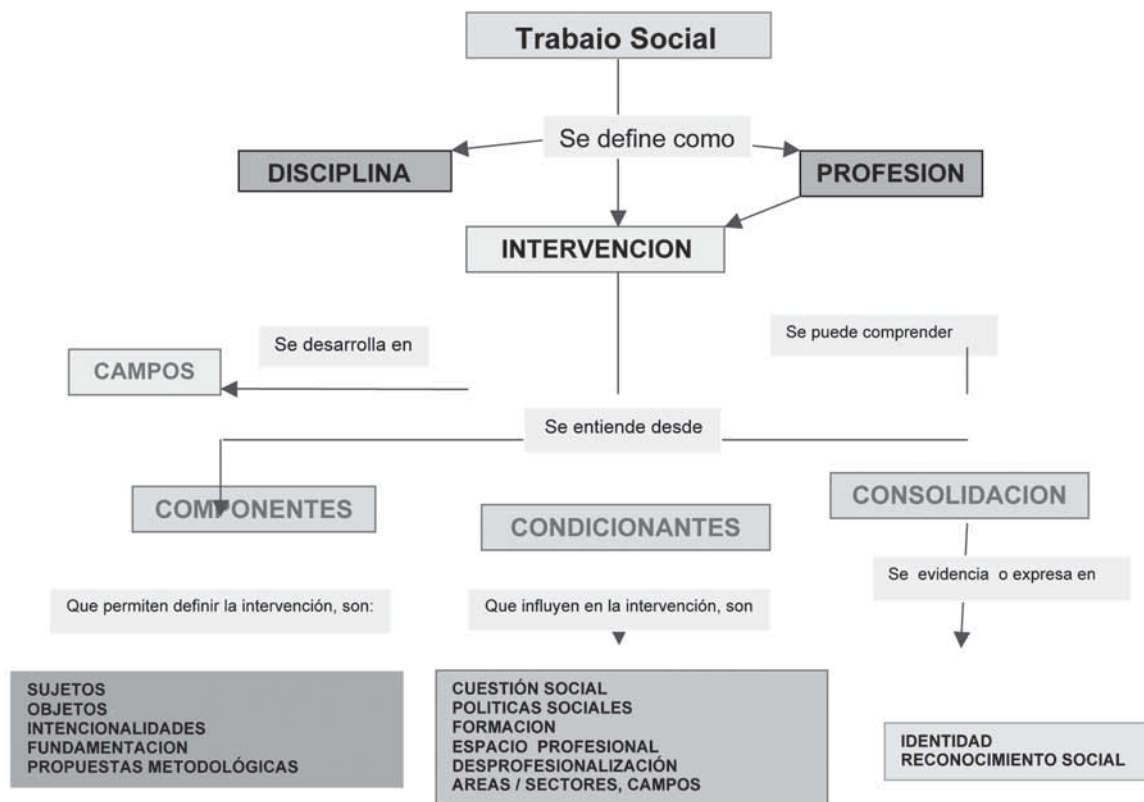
Trabaio Social

Se define como

DISCIPLINA

PROFESION

INTERVENCION

Se desarrolla en

CAMPOS

Se puede comprender

Se entiende desde

COMPONENTES

CONDICIONANTES

CONSOLIDACION

Que permiten definir la intervención, son:

Que influyen en la intervención, son

Se evidencia o expresa en

SUJETOS
OBJETOS
INTENCIONALIDADES
FUNDAMENTACION
PROPUESTAS METODOLÓGICAS

CUESTIÓN SOCIAL
POLITICAS SOCIALES
FORMACION
ESPACIO PROFESIONAL
DESPROFESIONALIZACIÓN
AREAS / SECTORES, CAMPOS

IDENTIDAD
RECONOCIMIENTO SOCIAL